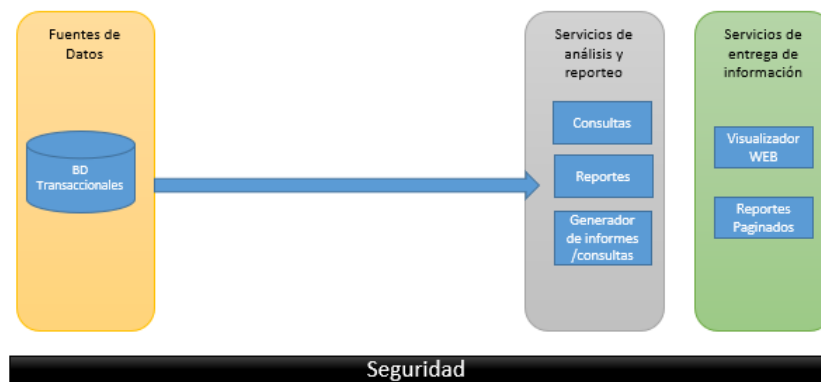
Fuentes de Datos

BD Transaccionales

Servicios de análisis y reporteo

Consultas

Reportes

Generador de informes /consultas

Servicios de entrega de información

Visualizador WEB

Reportes Paginados

Seguridad